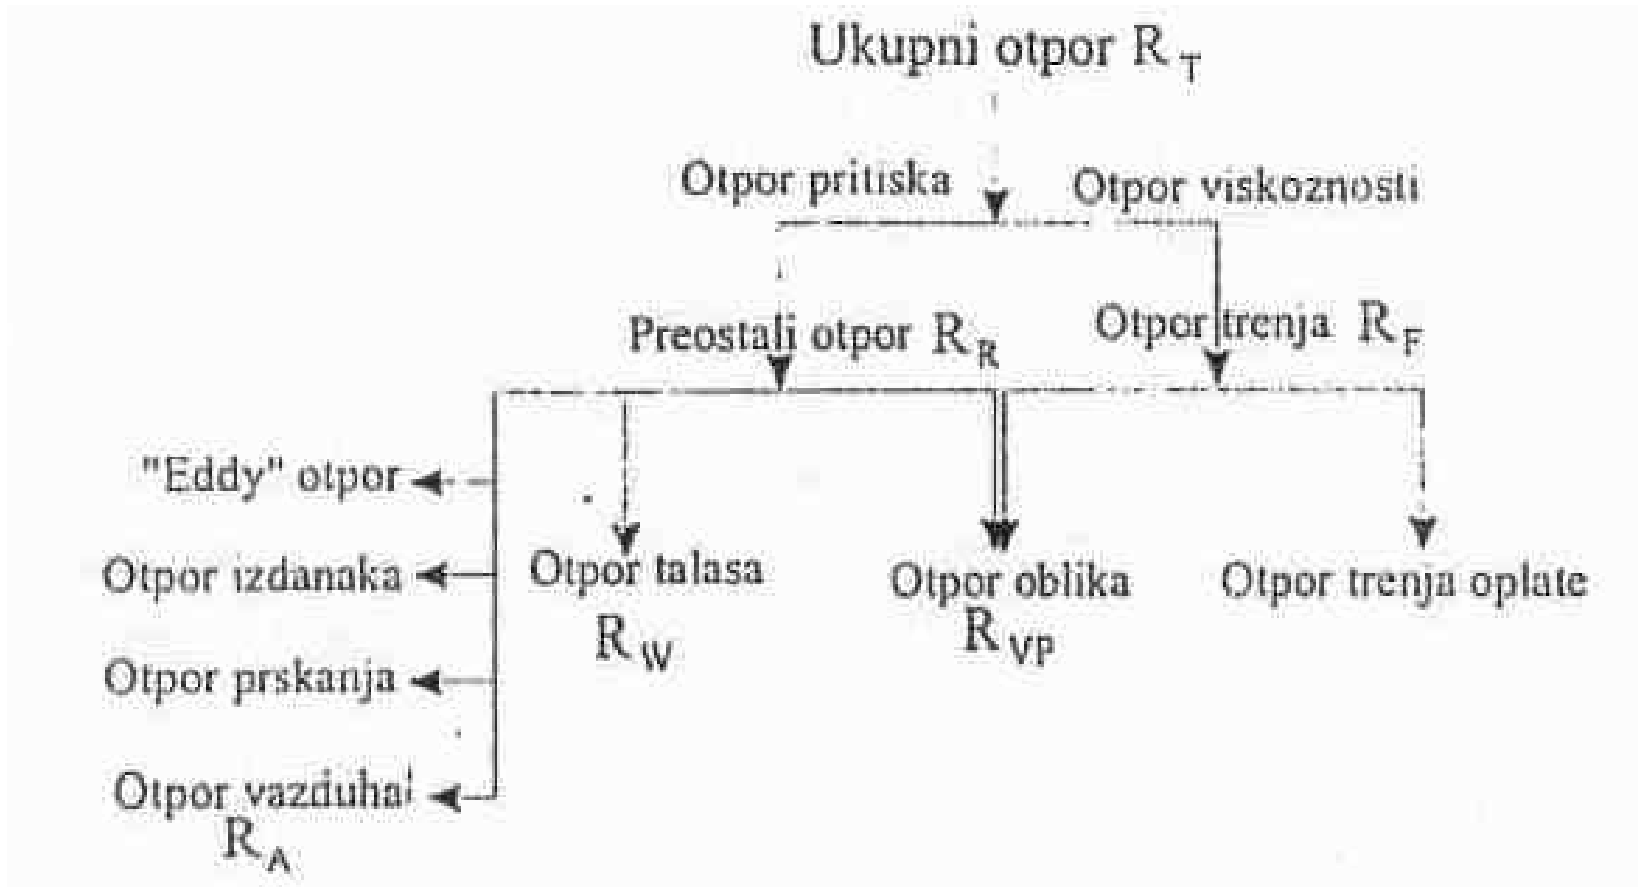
Ukupni otpor $R_T$

Otpor pritiska

Otpor viskoznosti

Preostali otpor $R_R$

Otpor trenja $R_F$

"Eddy" otpor

Otpor izdanaka

Otpor prskanja

Otpor vazduha $R_A$

Otpor talasa $R_W$

Otpor oblika $R_{VP}$

Otpor trenja oplate